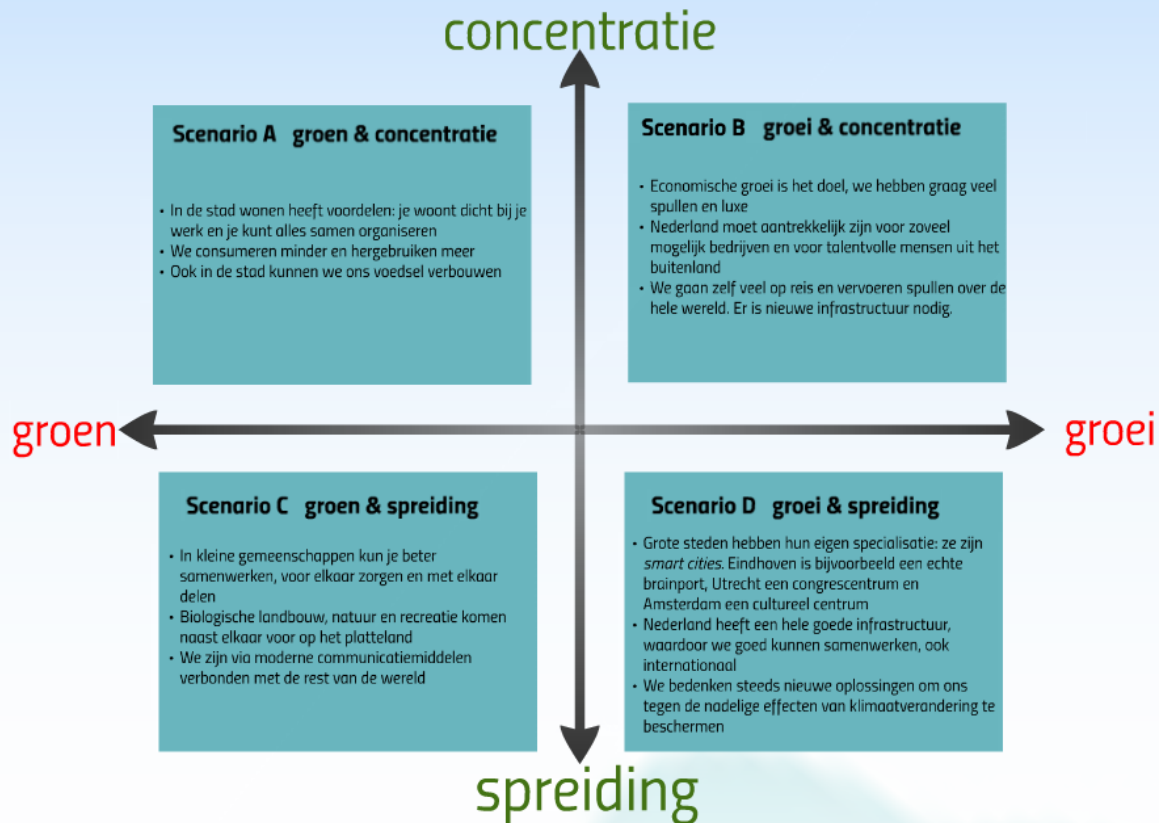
concentratie

Scenario A groen & concentratie

- In de stad wonen heeft voordelen: je woont dicht bij je werk en je kunt alles samen organiseren
- We consumeren minder en hergebruiken meer
- Ook in de stad kunnen we ons voedsel verbouwen

Scenario B groei & concentratie

- Economische groei is het doel, we hebben graag veel spullen en luxe
- Nederland moet aantrekkelijk zijn voor zoveel mogelijk bedrijven en voor talentvolle mensen uit het buitenland
- We gaan zelf veel op reis en vervoeren spullen over de hele wereld. Er is nieuwe infrastructuur nodig.

groen

groei

Scenario C groen & spreiding

- In kleine gemeenschappen kun je beter samenwerken, voor elkaar zorgen en met elkaar delen
- Biologische landbouw, natuur en recreatie komen naast elkaar voor op het platteland
- We zijn via moderne communicatiemiddelen verbonden met de rest van de wereld

Scenario D groei & spreiding

- Grote steden hebben hun eigen specialisatie: ze zijn smart cities. Eindhoven is bijvoorbeeld een echte brainport, Utrecht een congrescentrum en Amsterdam een cultureel centrum
- Nederland heeft een hele goede infrastructuur, waardoor we goed kunnen samenwerken, ook internationaal
- We bedenken steeds nieuwe oplossingen om ons tegen de nadelige effecten van klimaatverandering te beschermen

spreiding